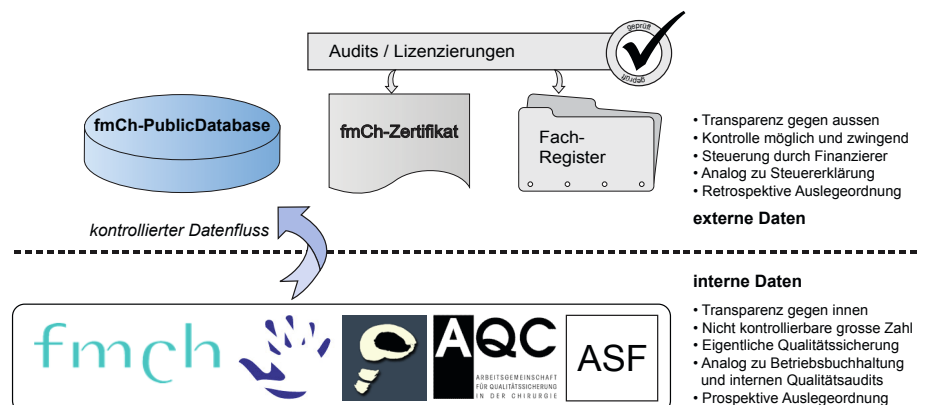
Audits / Lizenzierungen

geprüft

geprüft

fmCh-PublicDatabase

fmCh-Zertifikat

Fach-Register

• Transparenz gegen aussen
• Kontrolle möglich und zwingend
• Steuerung durch Finanzierer
• Analog zu Steuererklärung
• Retrospektive Auslegeordnung

externe Daten

kontrollierter Datenfluss

interne Daten

• Transparenz gegen innen
• Nicht kontrollierbare grosse Zahl
• Eigentliche Qualitätssicherung
• Analog zu Betriebsbuchhaltung und internen Qualitätsaudits
• Prospektive Auslegeordnung

fmch

AQC

ARBEITSGEMEINSCHAFT FÜR QUALITÄTSSICHERUNG IN DER CHIRURGIE

ASF